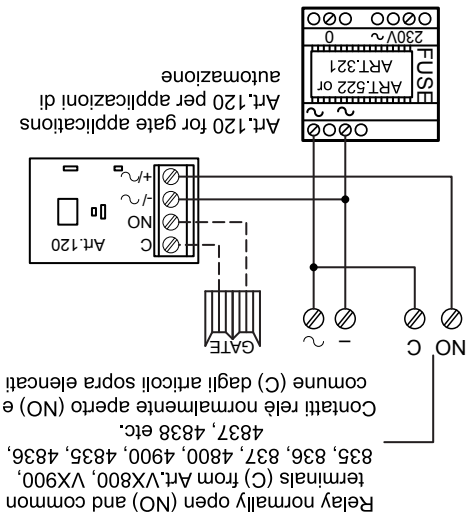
Relay normally open (NO) and common terminals (C) from Art.VX800, VX900, 835, 836, 837, 4800, 4900, 4835, 4836, 4837, 4838 etc.
Contatti relè normalmente aperto (NO) e comune (C) dagli articoli sopra elencati

NO
C
–
~

GATE

C
NO
~/-
~/+
Art.120

Art.120 for gate applications
Art.120 per applicazioni di automazione

~
~
FUSE
ART.522 or
ART.321
230V~
0